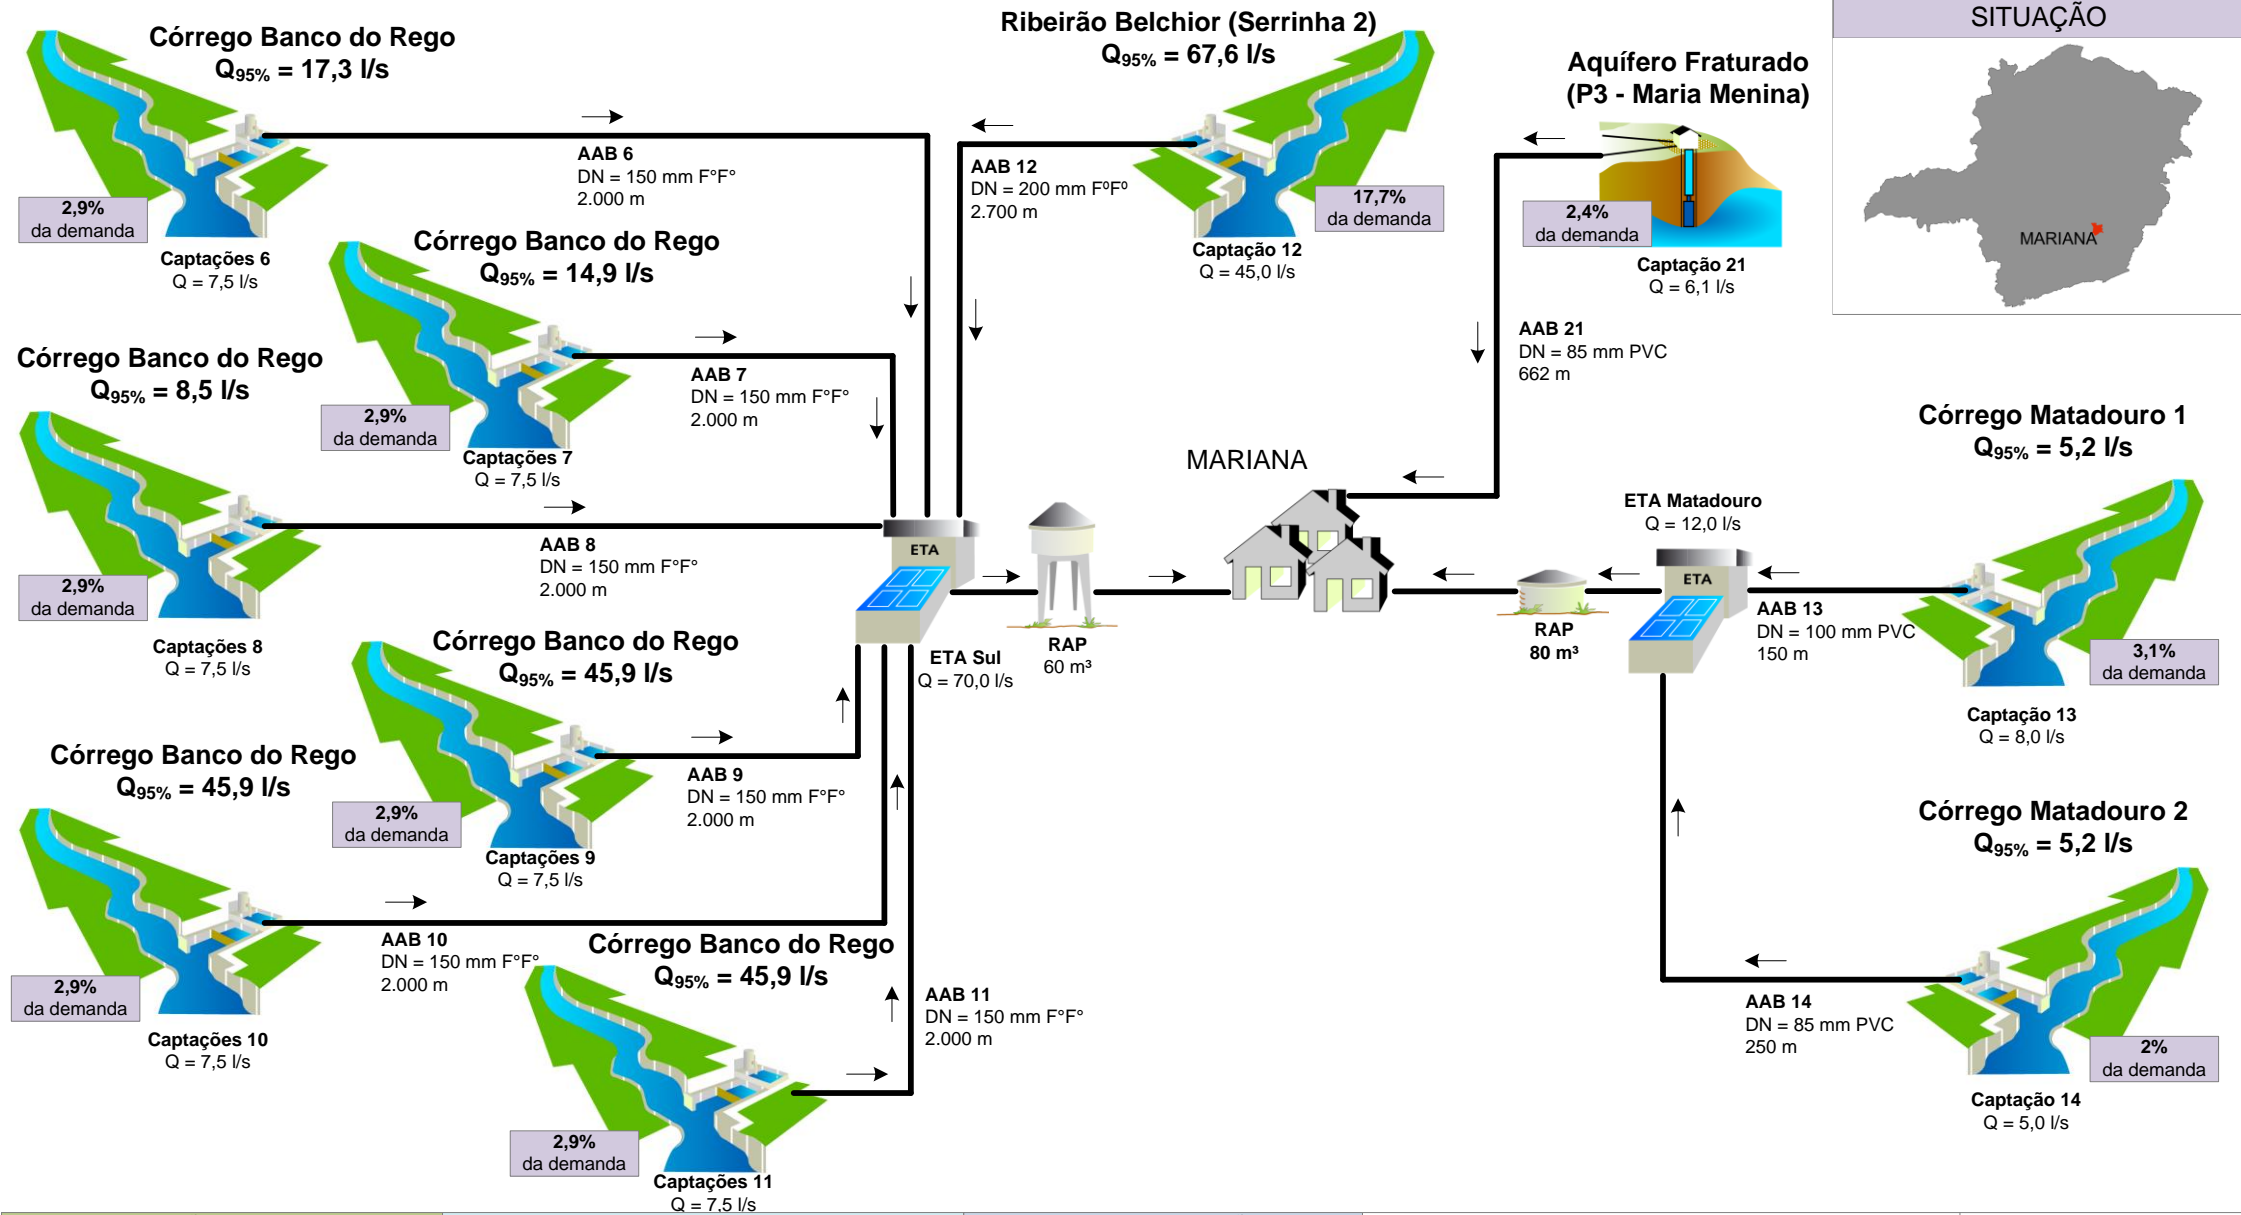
Córrego Banco do Rego
$Q_{95\%}$ = 17,3 l/s

2,9% da demanda

Captações 6
Q = 7,5 l/s

AAB 6
DN = 150 mm F°F°
2.000 m

Ribeirão Belchior (Serrinha 2)
$Q_{95\%}$ = 67,6 l/s

AAB 12
DN = 200 mm F°F°
2.700 m

17,7% da demanda

Captação 12
Q = 45,0 l/s

Aquífero Fraturado
(P3 - Maria Menina)

2,4% da demanda

Captação 21
Q = 6,1 l/s

SITUAÇÃO

MARIANA

Córrego Banco do Rego
$Q_{95\%}$ = 14,9 l/s

2,9% da demanda

Captações 7
Q = 7,5 l/s

AAB 7
DN = 150 mm F°F°
2.000 m

Córrego Banco do Rego
$Q_{95\%}$ = 8,5 l/s

2,9% da demanda

Captações 8
Q = 7,5 l/s

AAB 8
DN = 150 mm F°F°
2.000 m

AAB 21
DN = 85 mm PVC
662 m

MARIANA

Córrego Matadouro 1
$Q_{95\%}$ = 5,2 l/s

ETA Matadouro
Q = 12,0 l/s

ETA

ETA

AAB 13
DN = 100 mm PVC
150 m

3,1% da demanda

Captação 13
Q = 8,0 l/s

ETA Sul
Q = 70,0 l/s

RAP
60 m³

RAP
80 m³

Córrego Banco do Rego
$Q_{95\%}$ = 45,9 l/s

2,9% da demanda

Captações 9
Q = 7,5 l/s

AAB 9
DN = 150 mm F°F°
2.000 m

Córrego Banco do Rego
$Q_{95\%}$ = 45,9 l/s

2,9% da demanda

Captações 10
Q = 7,5 l/s

AAB 10
DN = 150 mm F°F°
2.000 m

Córrego Banco do Rego
$Q_{95\%}$ = 45,9 l/s

AAB 11
DN = 150 mm F°F°
2.000 m

2,9% da demanda

Captações 11
Q = 7,5 l/s

Córrego Matadouro 2
$Q_{95\%}$ = 5,2 l/s

AAB 14
DN = 85 mm PVC
250 m

2% da demanda

Captação 14
Q = 5,0 l/s